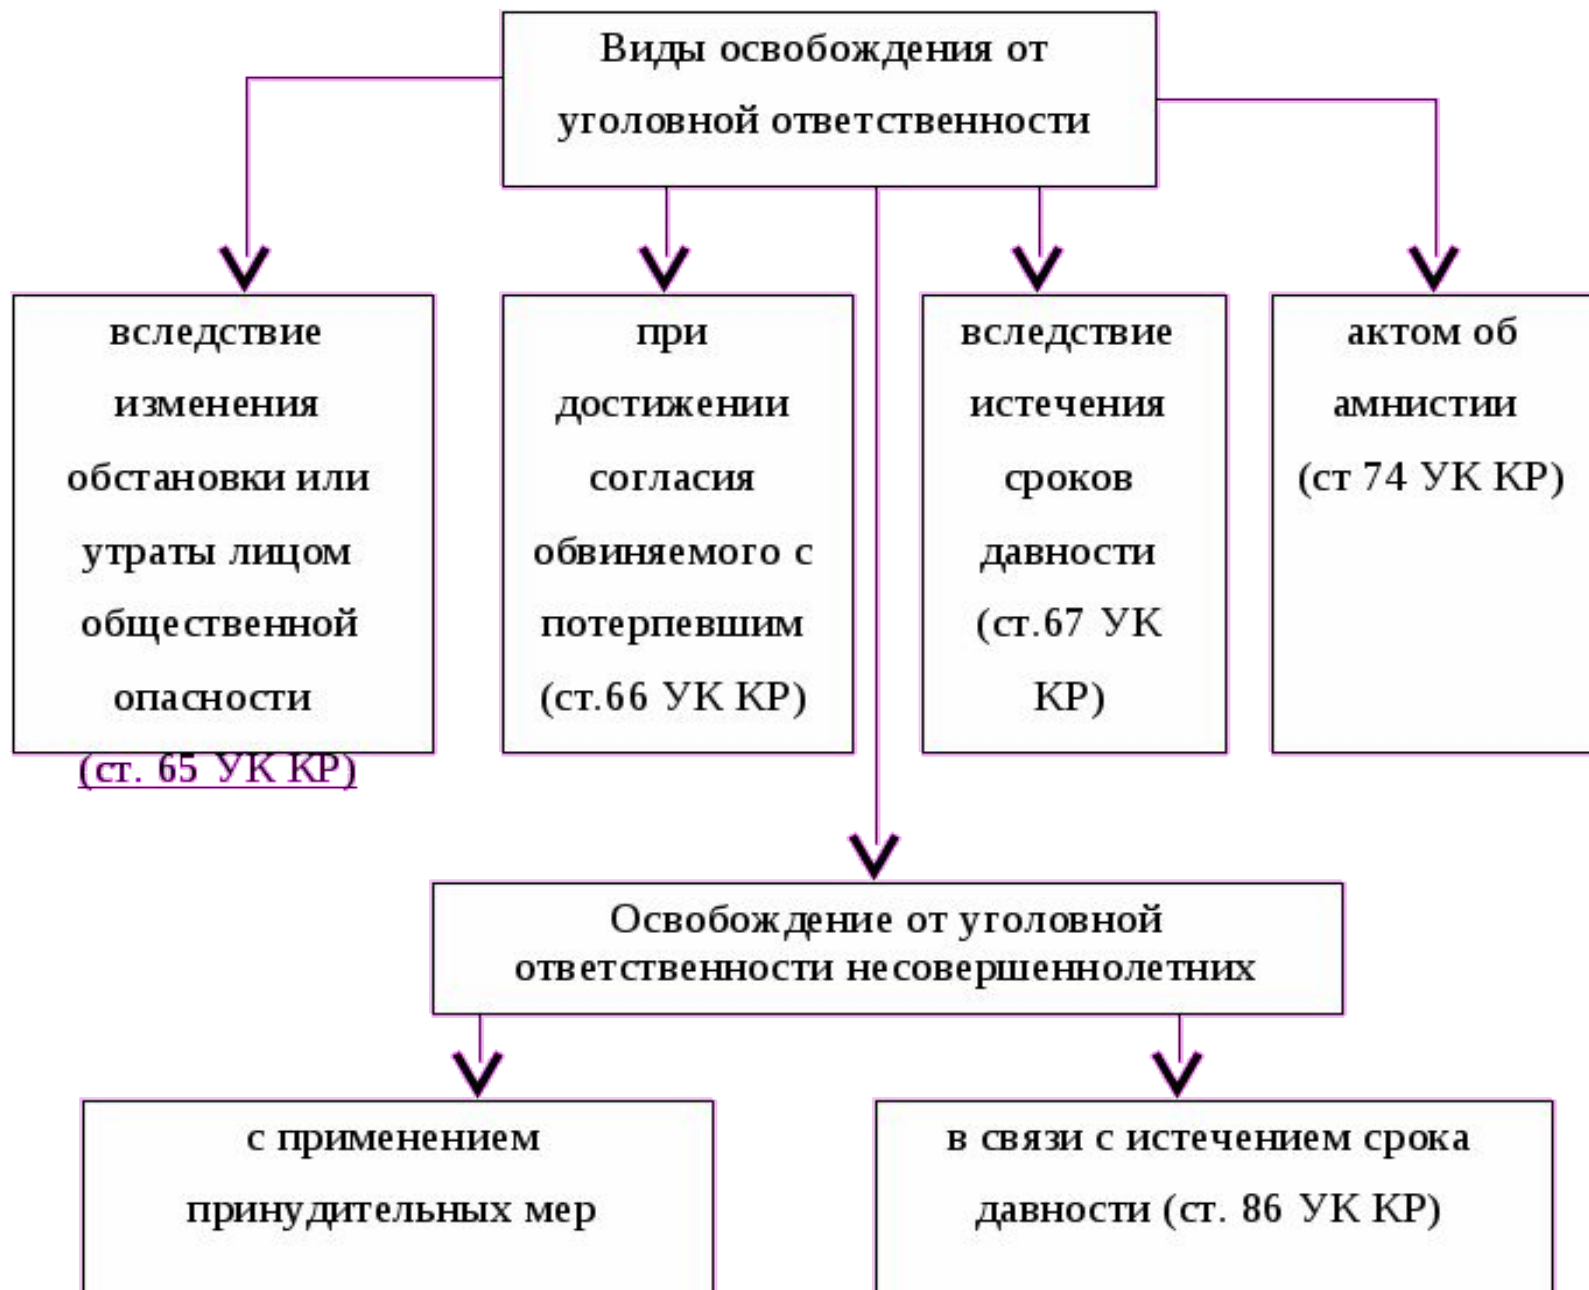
Виды освобождения от уголовной ответственности

вследствие изменения обстановки или утраты лицом общественной опасности (ст. 65 УК КР)

при достижении согласия обвиняемого с потерпевшим (ст.66 УК КР)

вследствие истечения сроков давности (ст.67 УК КР)

актом об амнистии (ст 74 УК КР)

Освобождение от уголовной ответственности несовершеннолетних

с применением принудительных мер

в связи с истечением срока давности (ст. 86 УК КР)